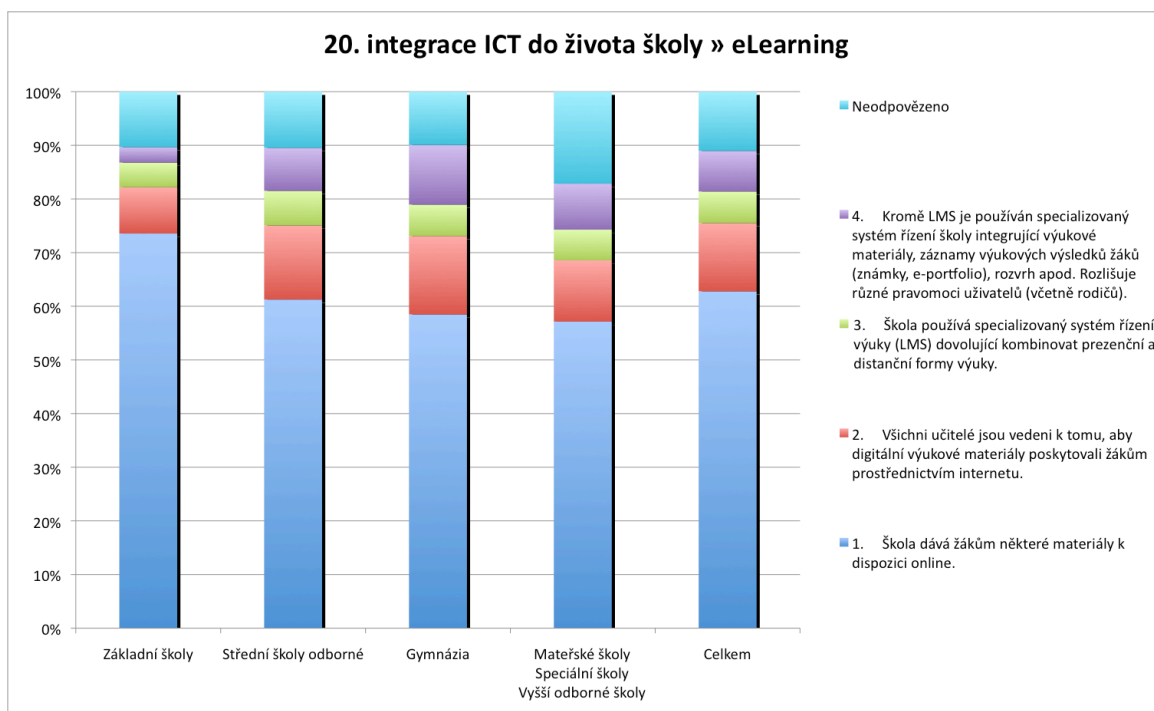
20. integrace ICT do života školy » eLearning

100%
90%
80%
70%
60%
50%
40%
30%
20%
10%
0%

Základní školy
Střední školy odborné
Gymnázia
Mateřské školy Speciální školy Vyšší odborné školy
Celkem

Neodpovězeno

4. Kromě LMS je používán specializovaný systém řízení školy integrující výukové materiály, záznamy výukových výsledků žáků (známky, e-portfolio), rozvrh apod. Rozlišuje různé pravomoci uživatelů (včetně rodičů).

3. Škola používá specializovaný systém řízení výuky (LMS) dovolující kombinovat prezenční a distanční formy výuky.

2. Všichni učitelé jsou vedeni k tomu, aby digitální výukové materiály poskytovali žákům prostřednictvím internetu.

1. Škola dává žákům některé materiály k dispozici online.